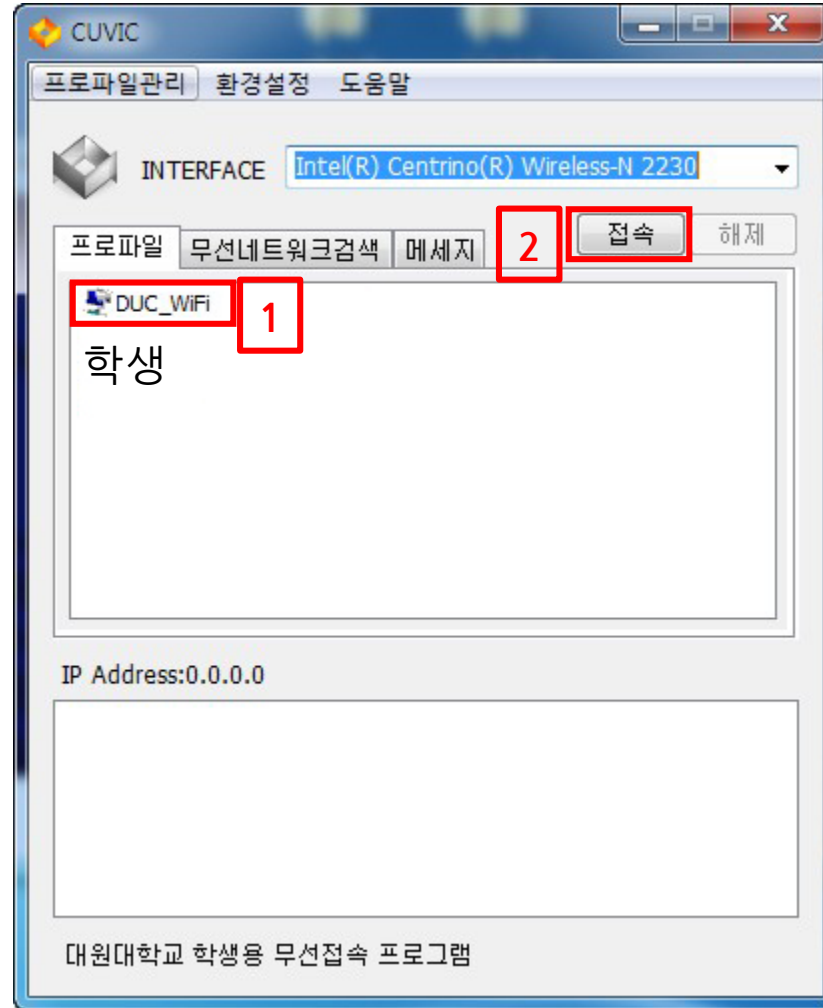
CUVIC

프로파일관리 환경설정 도움말

INTERFACE Intel(R) Centrino(R) Wireless-N 2230

프로파일 무선네트워크검색 메세지

2

접속 해제

DUC_WiFi

1

학생

IP Address:0.0.0.0

대원대학교 학생용 무선접속 프로그램